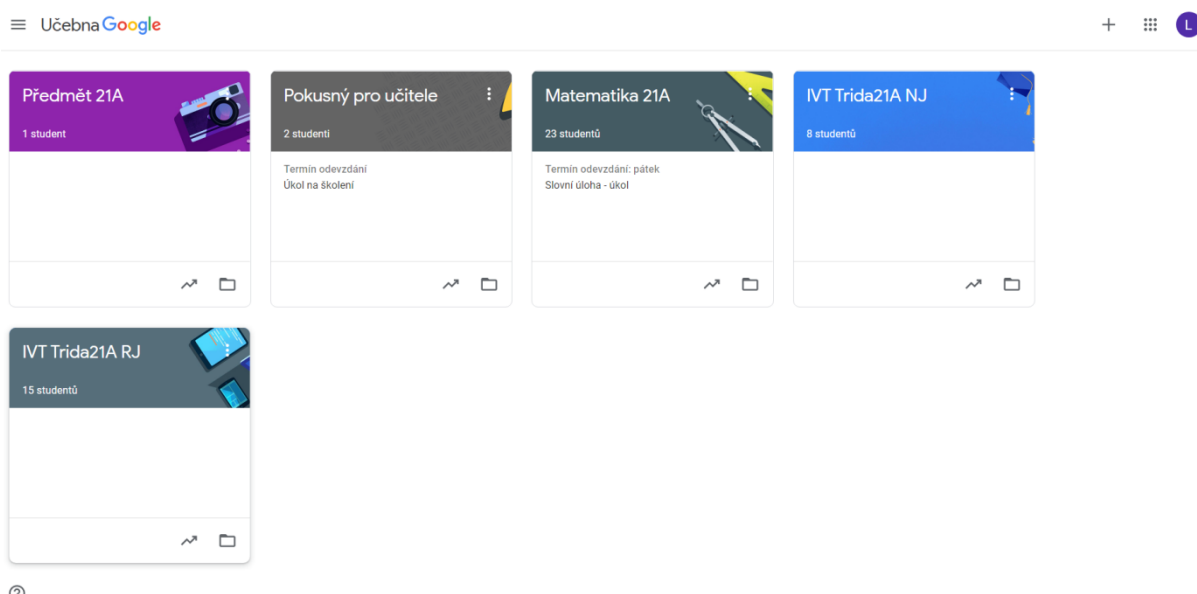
Učebna Google

L

Předmět 21A
1 student

Pokusný pro učitele
2 studenti
Termín odevzdání
Úkol na školení

Matematika 21A
23 studentů
Termín odevzdání: pátek
Slovní úloha - úkol

IVT Trida21A NJ
8 studentů

IVT Trida21A RJ
15 studentů